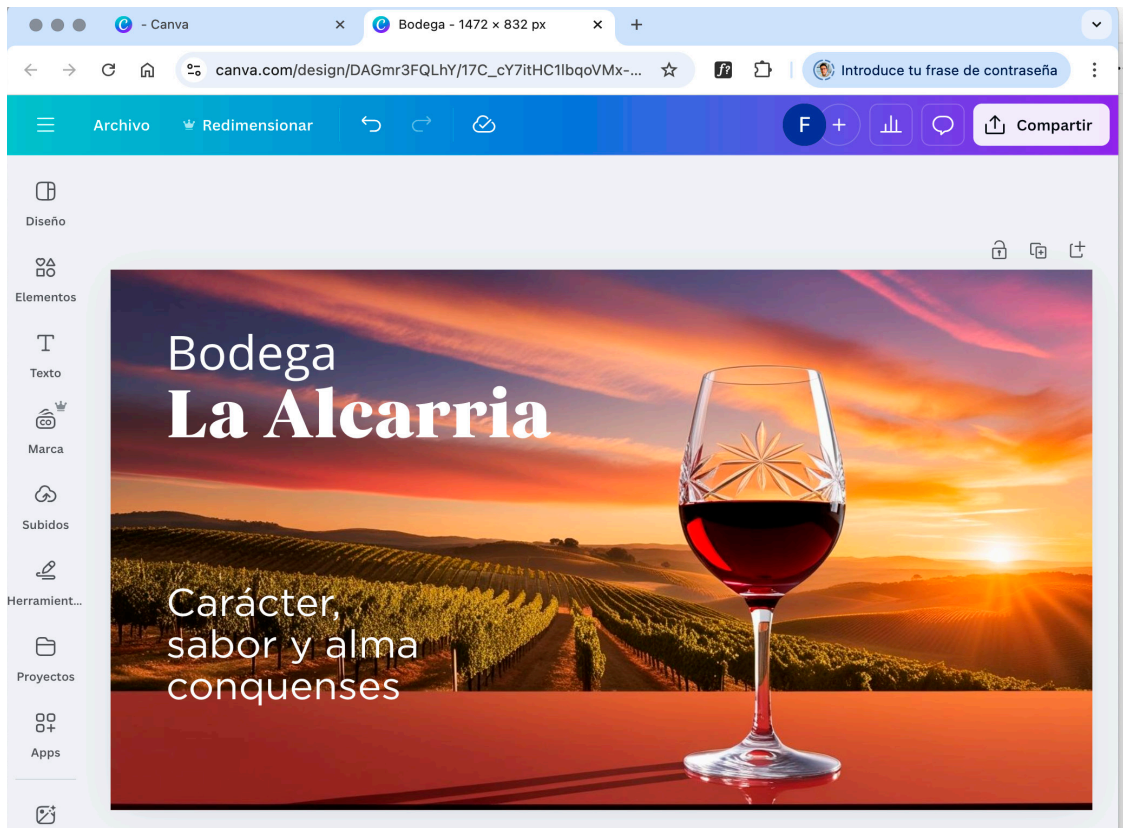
- Canva
Bodega - 1472 × 832 px
canva.com/design/DAGmr3FQLhY/17C_cY7itHC1lbqoVMx-...
Introduce tu frase de contraseña
Archivo
Redimensionar
F
Compartir
Diseño
Elementos
Texto
Marca
Subidos
Herramient...
Proyectos
Apps

Bodega
La Alcarria

Carácter, sabor y alma conquenses